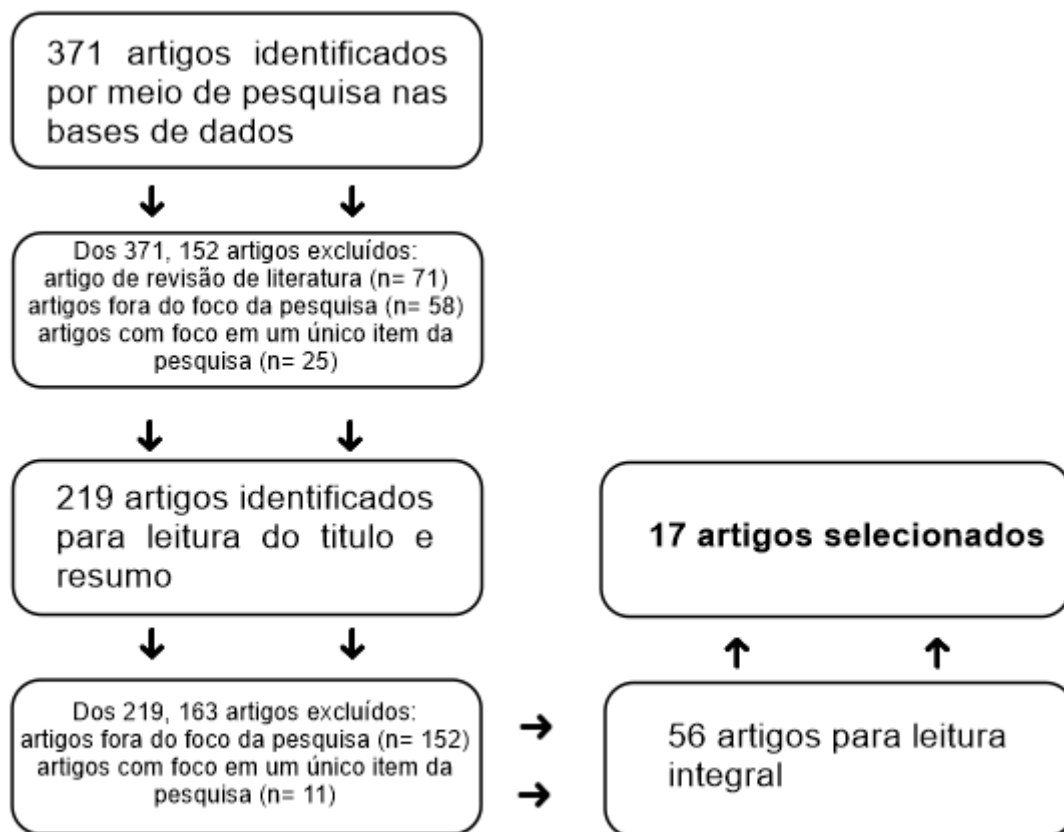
371 artigos identificados por meio de pesquisa nas bases de dados

Dos 371, 152 artigos excluídos:
artigo de revisão de literatura (n= 71)
artigos fora do foco da pesquisa (n= 58)
artigos com foco em um único item da pesquisa (n= 25)

219 artigos identificados para leitura do titulo e resumo

Dos 219, 163 artigos excluídos:
artigos fora do foco da pesquisa (n= 152)
artigos com foco em um único item da pesquisa (n= 11)

56 artigos para leitura integral

17 artigos selecionados